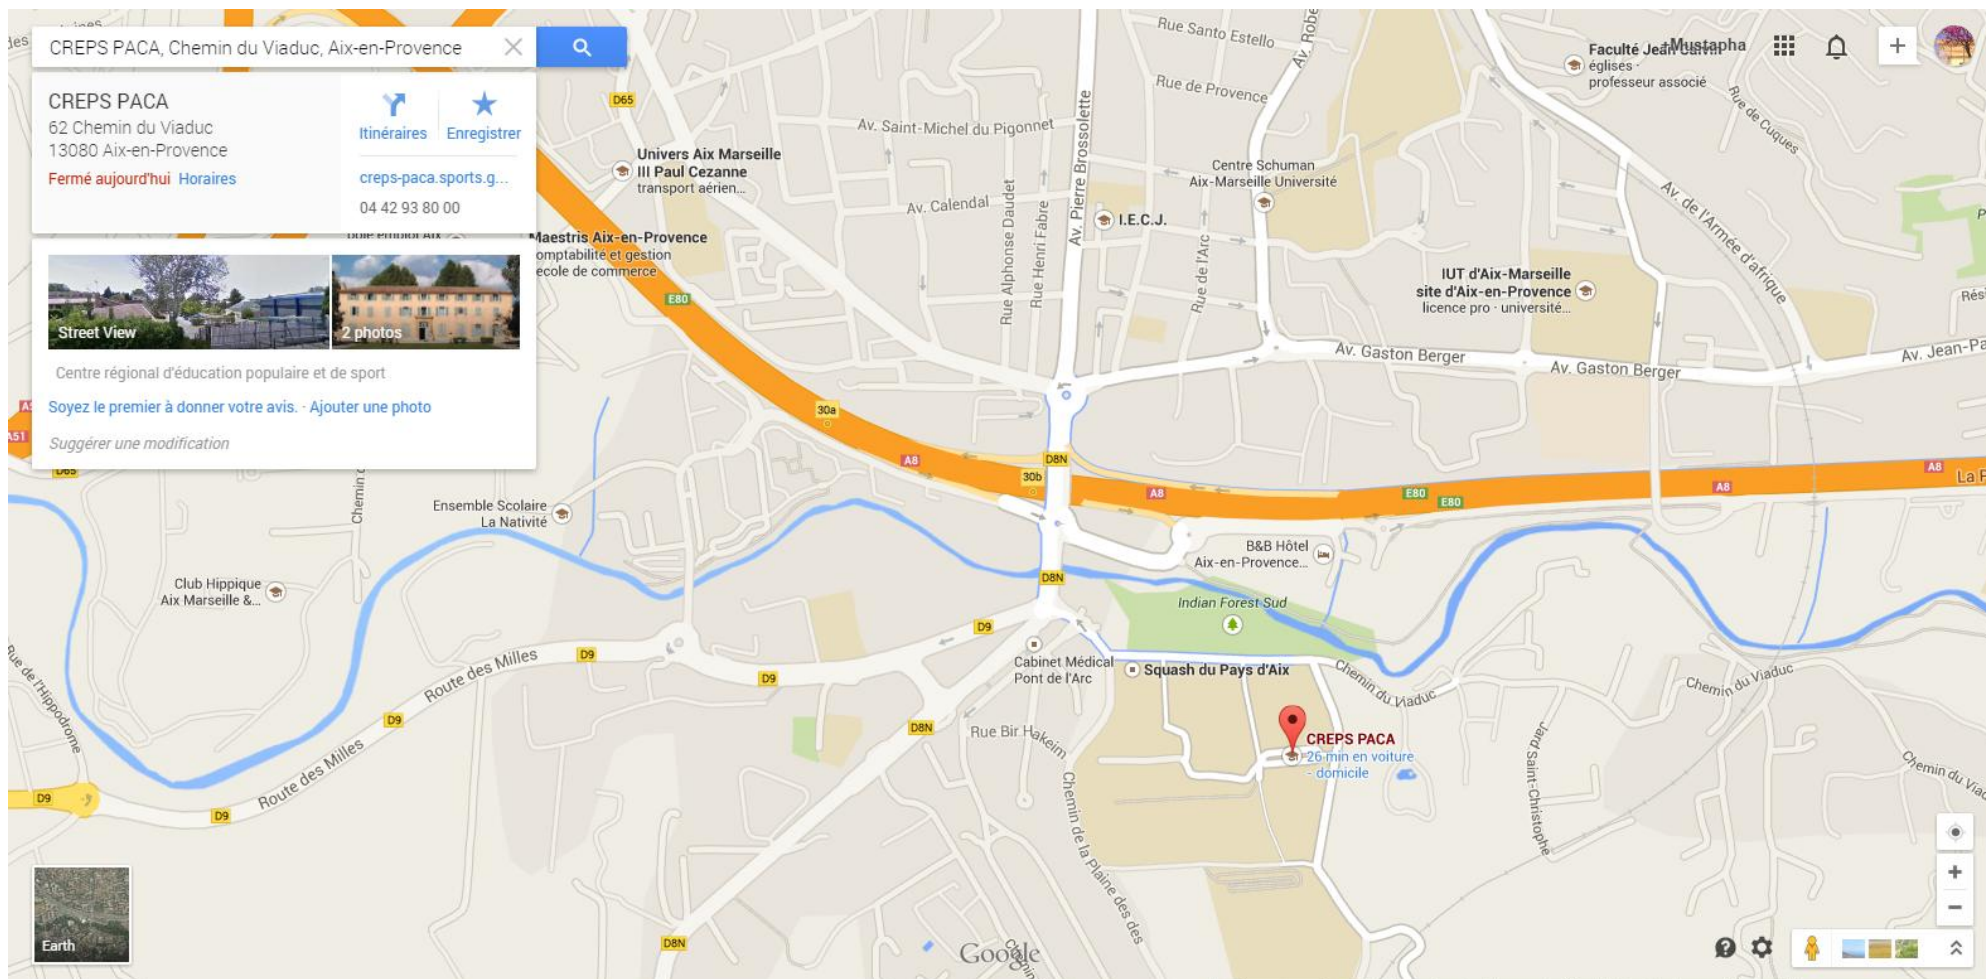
CREPS PACA, Chemin du Viaduc, Aix-en-Provence

CREPS PACA
62 Chemin du Viaduc
13080 Aix-en-Provence
Fermé aujourd'hui Horaires

Itinéraires Enregistrer
creps-paca.sports.g...
04 42 93 80 00

Street View
2 photos

Centre régional d'éducation populaire et de sport

Soyez le premier à donner votre avis. · Ajouter une photo

Suggérer une modification

Mustapha

Faculté Jean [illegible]
églises ·
professeur associé

Rue Santo Estello
Rue de Provence
D65
Av. Saint-Michel du Pigonnet
Univers Aix Marseille
III Paul Cezanne
transport aérien...
Av. Calendal
Centre Schuman
Aix-Marseille Université
I.E.C.J.
Maestris Aix-en-Provence
comptabilité et gestion
école de commerce
E80
IUT d'Aix-Marseille
site d'Aix-en-Provence
licence pro · université...
Av. Gaston Berger
Av. Gaston Berger
Av. Jean-Pa
Av. de l'Armée d'afrique
Rue de Cuques
Rue Alphonse Daudet
Rue Henri Fabre
Av. Pierre Brossolette
Rue de l'Arc
30a
A8
D8N
30b
A8
E80
E80
A8
A8
La F
Ensemble Scolaire
La Nativité
B&B Hôtel
Aix-en-Provence...
Club Hippique
Aix Marseille &...
D8N
Indian Forest Sud
D9
D9
D9
Route des Milles
Cabinet Médical
Pont de l'Arc
Squash du Pays d'Aix
Chemin du Viaduc
Chemin du Viaduc
Chemin du Viaduc
D9
D8N
Rue Bir Hakeim
CREPS PACA
26 min en voiture
- domicile
Route des Milles
D9
D9
Rue de l'Hippodrome
Chemin de la Plaine des des
Parc Saint-Christophe
D8N
Earth
Google